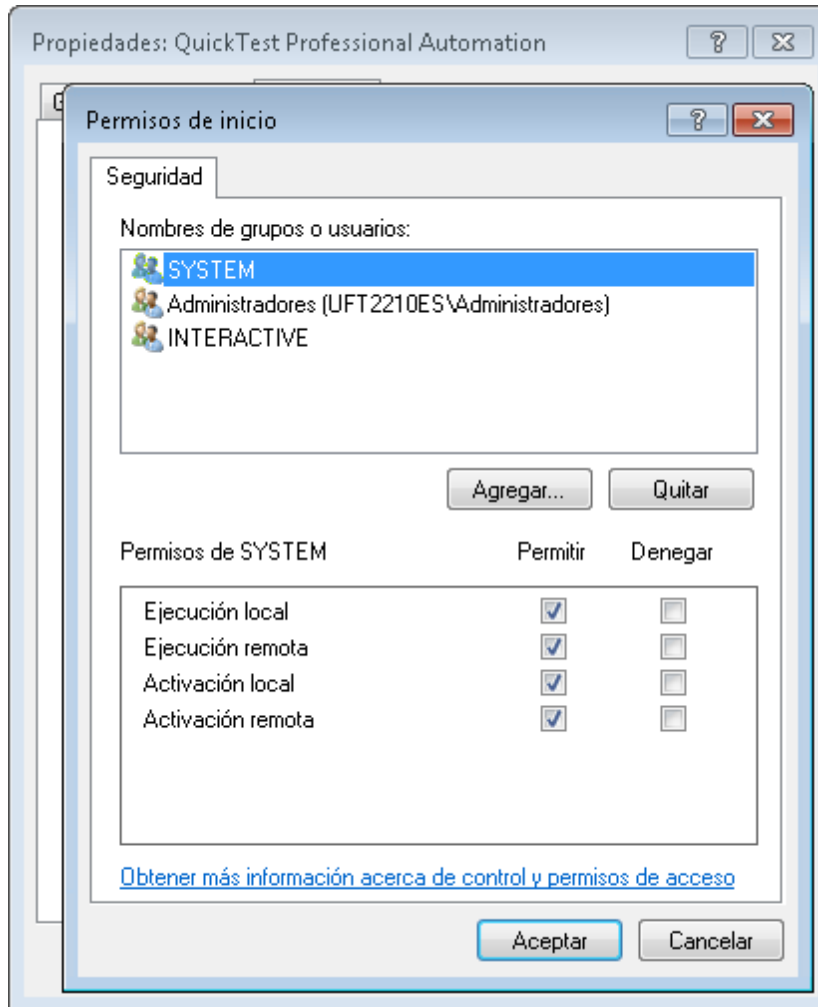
Propiedades: QuickTest Professional Automation

?

Permisos de inicio

?

Seguridad

Nombres de grupos o usuarios:

SYSTEM

Administradores (UFT2210ES\Administradores)

INTERACTIVE

Agregar...

Quitar

| Permisos de SYSTEM | Permitir | Denegar |
|---|---|---|
| Ejecución local | ☑ | ☐ |
| Ejecución remota | ☑ | ☐ |
| Activación local | ☑ | ☐ |
| Activación remota | ☑ | ☐ |

Obtener más información acerca de control y permisos de acceso

Aceptar

Cancelar